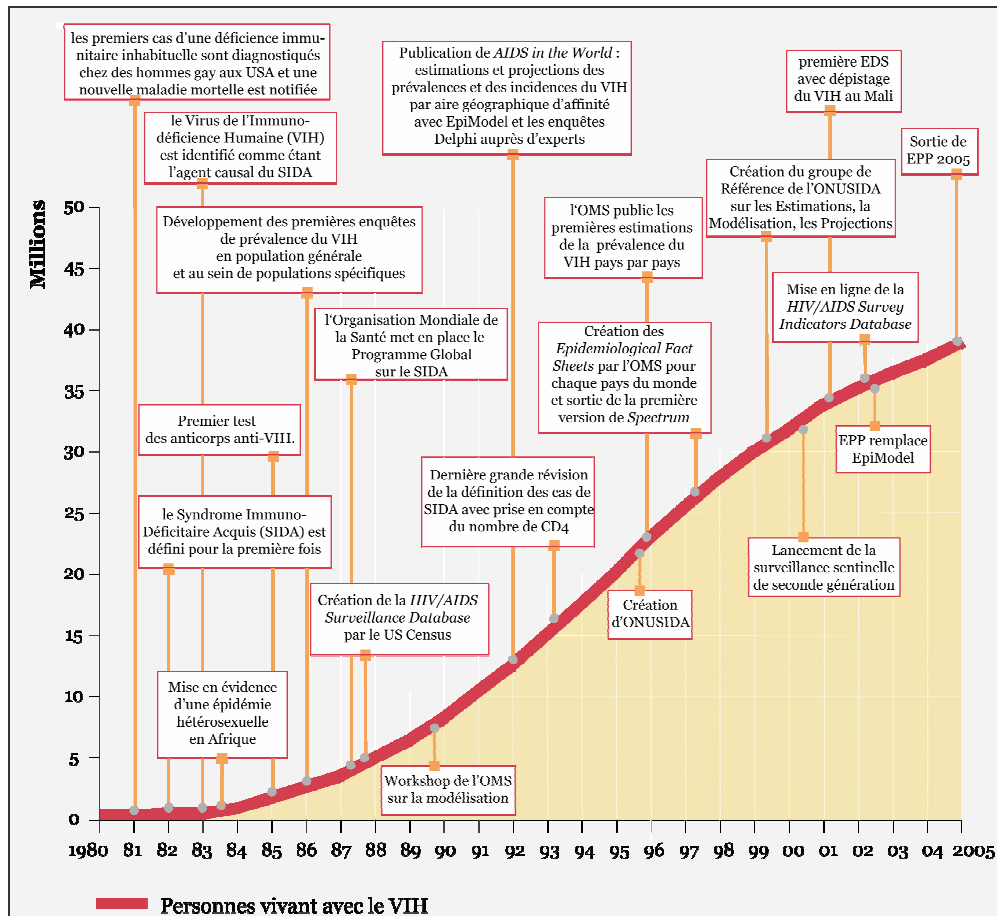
les premiers cas d'une déficience immunitaire inhabituelle sont diagnostiqués chez des hommes gay aux USA et une nouvelle maladie mortelle est notifiée

le Virus de l'Immuno-déficience Humaine (VIH) est identifié comme étant l'agent causal du SIDA

Développement des premières enquêtes de prévalence du VIH en population générale et au sein de populations spécifiques

Premier test des anticorps anti-VIH.

le Syndrome Immuno-Déficitaire Acquis (SIDA) est défini pour la première fois

Mise en évidence d'une épidémie hétérosexuelle en Afrique

l'Organisation Mondiale de la Santé met en place le Programme Global sur le SIDA

Création de la *HIV/AIDS Surveillance Database* par le US Census

Workshop de l'OMS sur la modélisation

Publication de *AIDS in the World* : estimations et projections des prévalences et des incidences du VIH par aire géographique d'affinité avec EpiModel et les enquêtes Delphi auprès d'experts

Dernière grande révision de la définition des cas de SIDA avec prise en compte du nombre de CD4

l'OMS publie les premières estimations de la prévalence du VIH pays par pays

Création des *Epidemiological Fact Sheets* par l'OMS pour chaque pays du monde et sortie de la première version de *Spectrum*

Création d'ONUSIDA

Création du groupe de Référence de l'ONUSIDA sur les Estimations, la Modélisation, les Projections

première EDS avec dépistage du VIH au Mali

Mise en ligne de la *HIV/AIDS Survey Indicators Database*

Sortie de EPP 2005

EPP remplace EpiModel

Lancement de la surveillance sentinelle de seconde génération

Millions

50
45
40
35
30
25
20
15
10
5
0

1980 81 82 83 84 85 86 87 88 89 90 91 92 93 94 95 96 97 98 99 00 01 02 03 04 2005

Personnes vivant avec le VIH